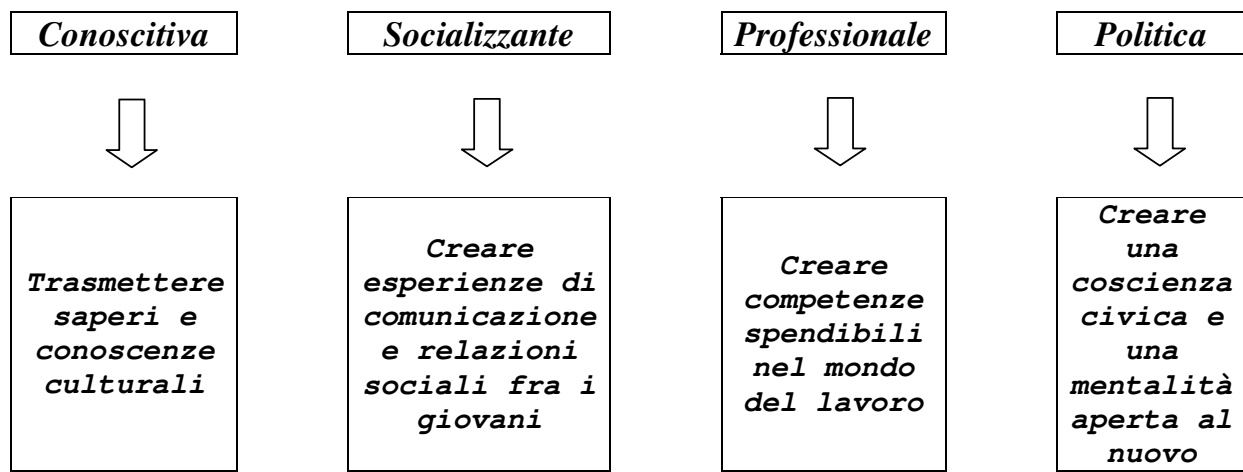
Conoscitiva

Trasmettere saperi e conoscenze culturali

Socializzante

Creare esperienze di comunicazione e relazioni sociali fra i giovani

Professionale

Creare competenze spendibili nel mondo del lavoro

Politica

Creare una coscienza civica e una mentalità aperta al nuovo